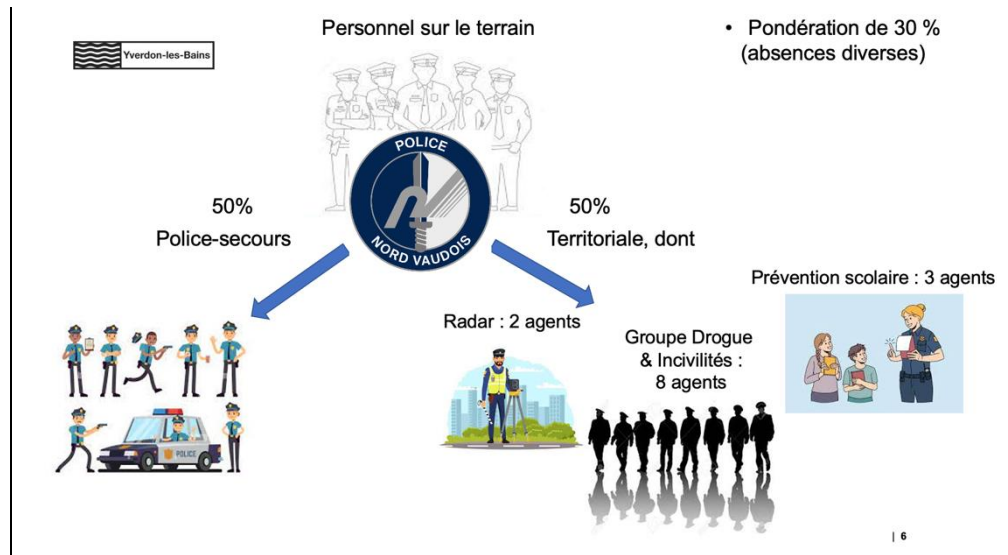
Yverdon-les-Bains

Personnel sur le terrain

• Pondération de 30 % (absences diverses)

POLICE
NORD VAUDOIS

50%
Police-secours

50%
Territoriale, dont

Prévention scolaire : 3 agents

Radar : 2 agents

Groupe Drogue & Incivilités : 8 agents

POLICE

| 6